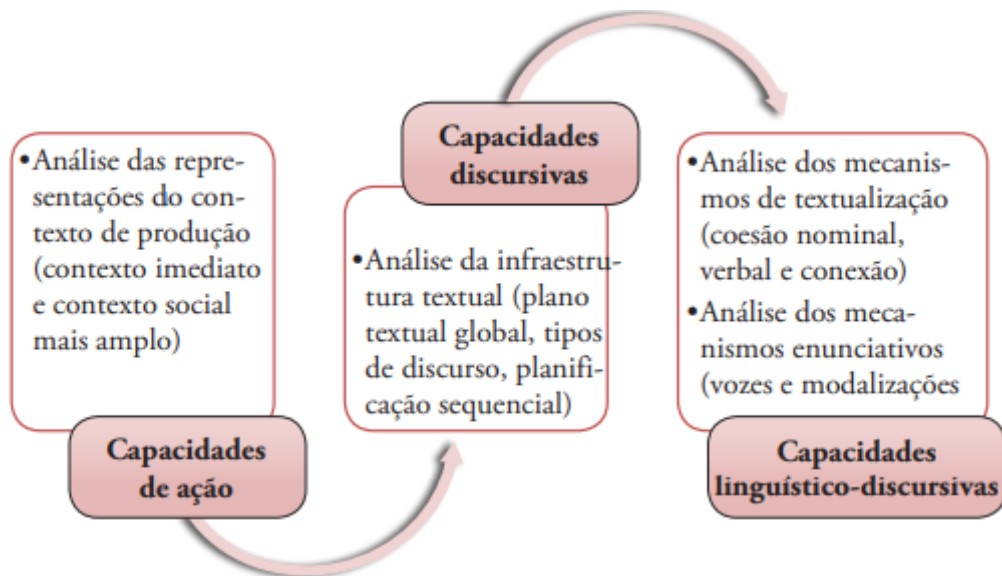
•Análise das representações do contexto de produção (contexto imediato e contexto social mais amplo)

Capacidades de ação

Capacidades discursivas

•Análise da infraestrutura textual (plano textual global, tipos de discurso, planificação sequencial)

•Análise dos mecanismos de textualização (coesão nominal, verbal e conexão)

•Análise dos mecanismos enunciativos (vozes e modalizações

Capacidades linguístico-discursivas